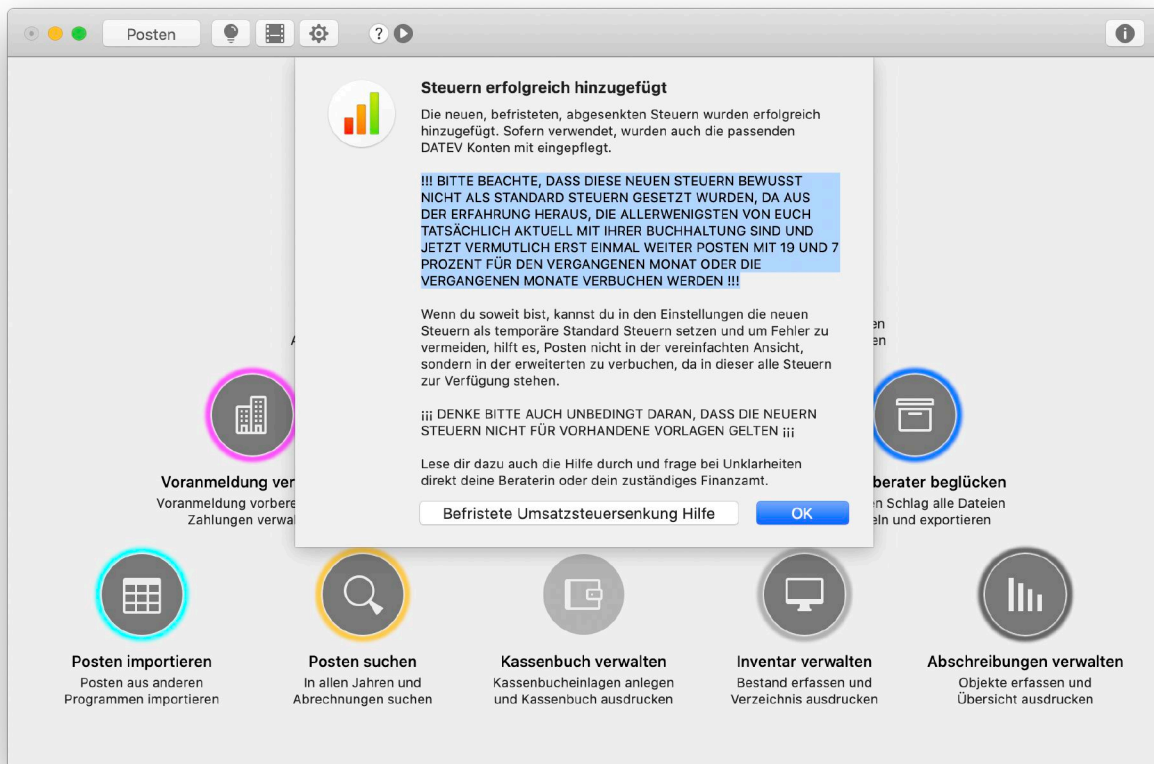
Posten

?

Steuern erfolgreich hinzugefügt

Die neuen, befristeten, abgesenkten Steuern wurden erfolgreich hinzugefügt. Sofern verwendet, wurden auch die passenden DATEV Konten mit eingepflegt.

!!! BITTE BEACHTE, DASS DIESE NEUEN STEUERN BEWUSST NICHT ALS STANDARD STEUERN GESETZT WURDEN, DA AUS DER ERFAHRUNG HERAUS, DIE ALLERWENIGSTEN VON EUCH TATSÄCHLICH AKTUELL MIT IHRER BUCHHALTUNG SIND UND JETZT VERMUTLICH ERST EINMAL WEITER POSTEN MIT 19 UND 7 PROZENT FÜR DEN VERGANGENEN MONAT ODER DIE VERGANGENEN MONATE VERBUCHEN WERDEN !!!

Wenn du soweit bist, kannst du in den Einstellungen die neuen Steuern als temporäre Standard Steuern setzen und um Fehler zu vermeiden, hilft es, Posten nicht in der vereinfachten Ansicht, sondern in der erweiterten zu verbuchen, da in dieser alle Steuern zur Verfügung stehen.

¡¡¡ DENKE BITTE AUCH UNBEDINGT DARAN, DASS DIE NEUERN STEUERN NICHT FÜR VORHANDENE VORLAGEN GELTEN ¡¡¡

Lese dir dazu auch die Hilfe durch und frage bei Unklarheiten direkt deine Beraterin oder dein zuständiges Finanzamt.

Befristete Umsatzsteuersenkung Hilfe

OK

A

en
en

Voranmeldung ver
Voranmeldung vorbere
Zahlungen verwal

berater beglücken
n Schlag alle Dateien
eln und exportieren

Posten importieren
Posten aus anderen Programmen importieren

Posten suchen
In allen Jahren und Abrechnungen suchen

Kassenbuch verwalten
Kassenbucheinlagen anlegen und Kassenbuch ausdrucken

Inventar verwalten
Bestand erfassen und Verzeichnis ausdrucken

Abschreibungen verwalten
Objekte erfassen und Übersicht ausdrucken